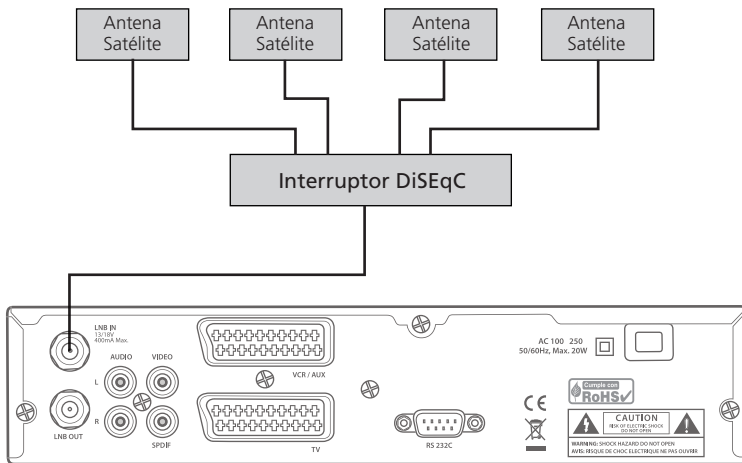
Antena Satélite

Antena Satélite

Antena Satélite

Antena Satélite

Interruptor DiSEqC

LNB IN
13/18V
400mA Max.

AUDIO
VIDEO
L
R
SPDIF

LNB OUT

VCR / AUX

TV

RS 232C

AC 100 250
50/60Hz, Max. 20W

Cumple con
RoHS

CE

CAUTION
RISK OF ELECTRIC SHOCK
DO NOT OPEN

WARNING: SHOCK HAZARD DO NOT OPEN
AVIS: RISQUE DE CHOC ELECTRIQUE NE PAS OUVRIR